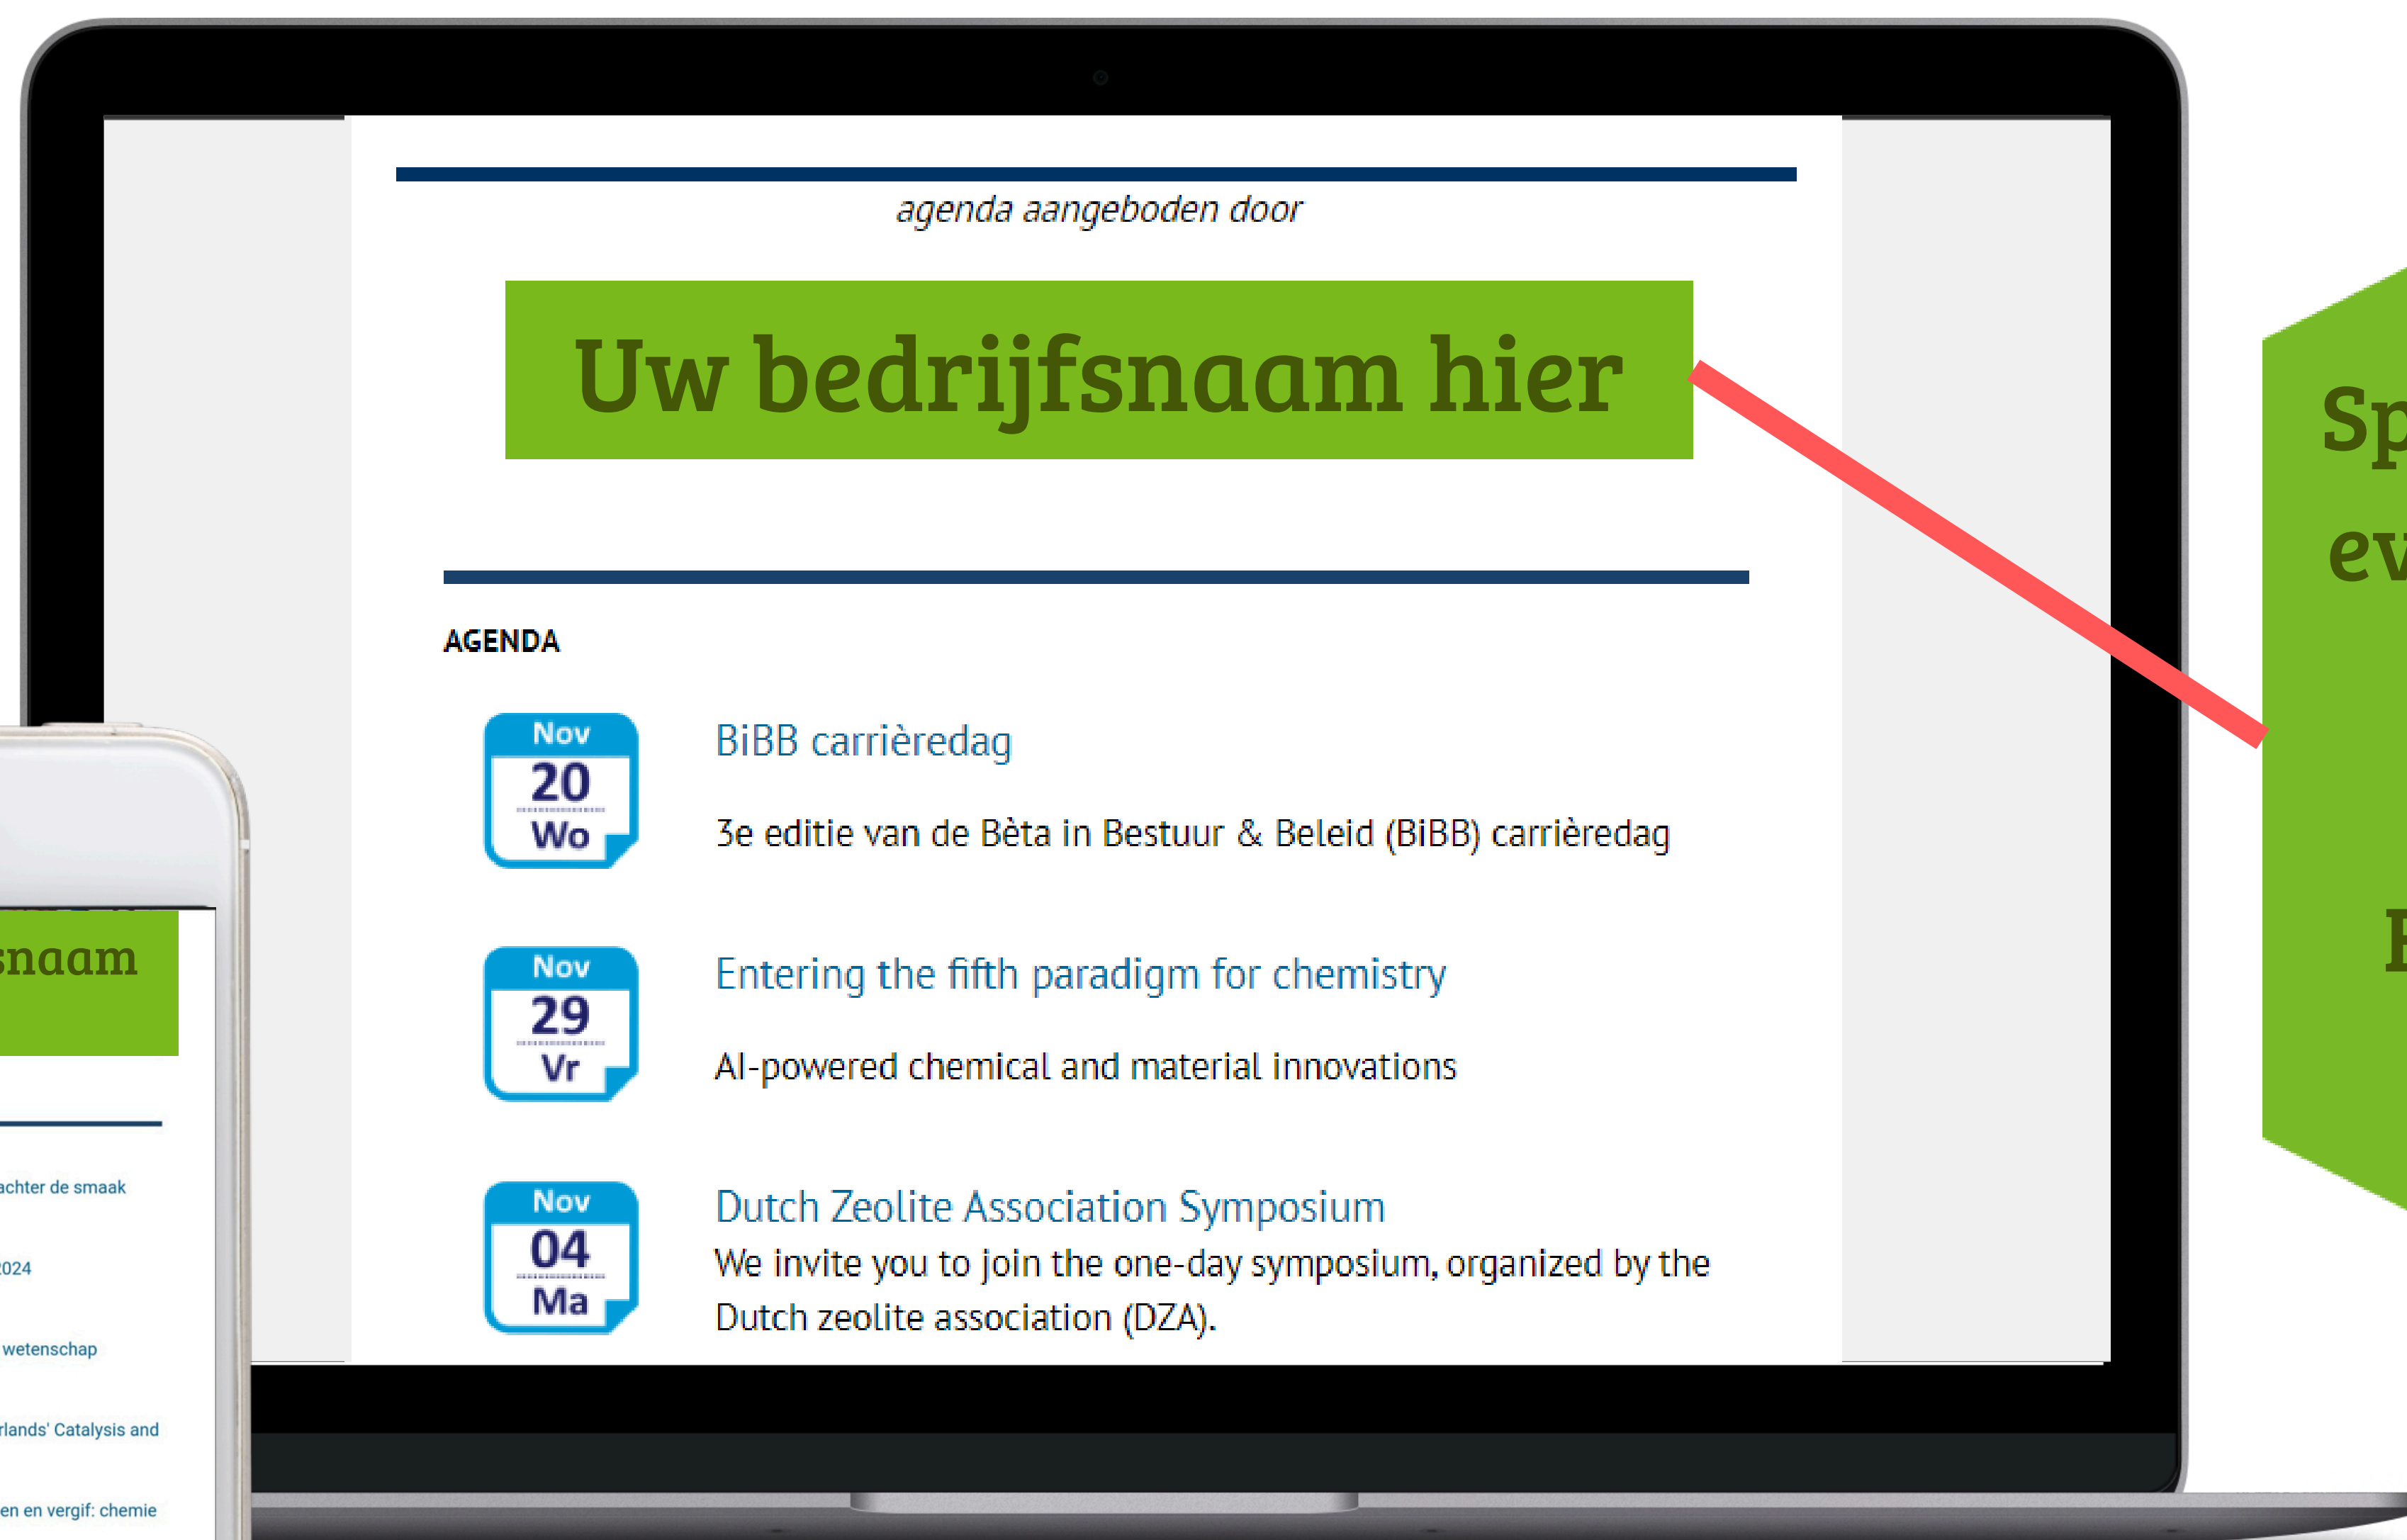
agenda aangeboden door

Uw bedrijfsnaam hier

AGENDA

Nov
20
Wo

BiBB carrièredag

3e editie van de Bèta in Bestuur & Beleid (BiBB) carrièredag

Nov
29
Vr

Entering the fifth paradigm for chemistry

AI-powered chemical and material innovations

Nov
04
Ma

Dutch Zeolite Association Symposium

We invite you to join the one-day symposium, organized by the Dutch zeolite association (DZA).

snaam

achter de smaak

2024

wetenschap

rlands' Catalysis and

en en vergif: chemie

Sp
ev
F